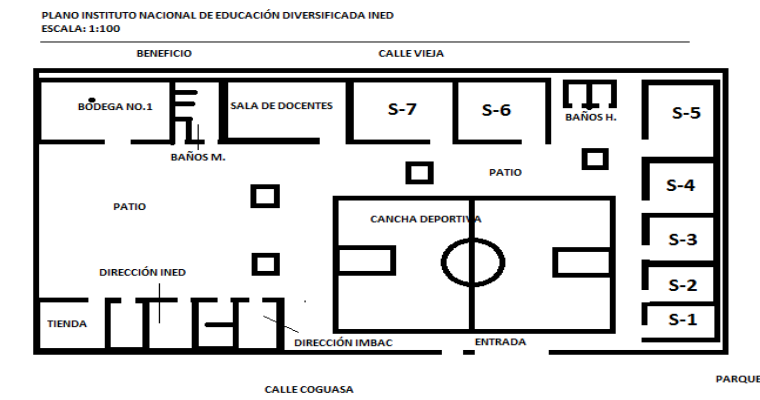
PLANO INSTITUTO NACIONAL DE EDUCACIÓN DIVERSIFICADA INED
ESCALA: 1:100

BENEFICIO

CALLE VIEJA

BODEGA NO.1

SALA DE DOCENTES

S-7

S-6

BAÑOS H.

S-5

BAÑOS M.

PATIO

S-4

PATIO

CANCHA DEPORTIVA

S-3

DIRECCIÓN INED

S-2

TIENDA

S-1

DIRECCIÓN IMBAC

ENTRADA

CALLE COGUASA

PARQUE